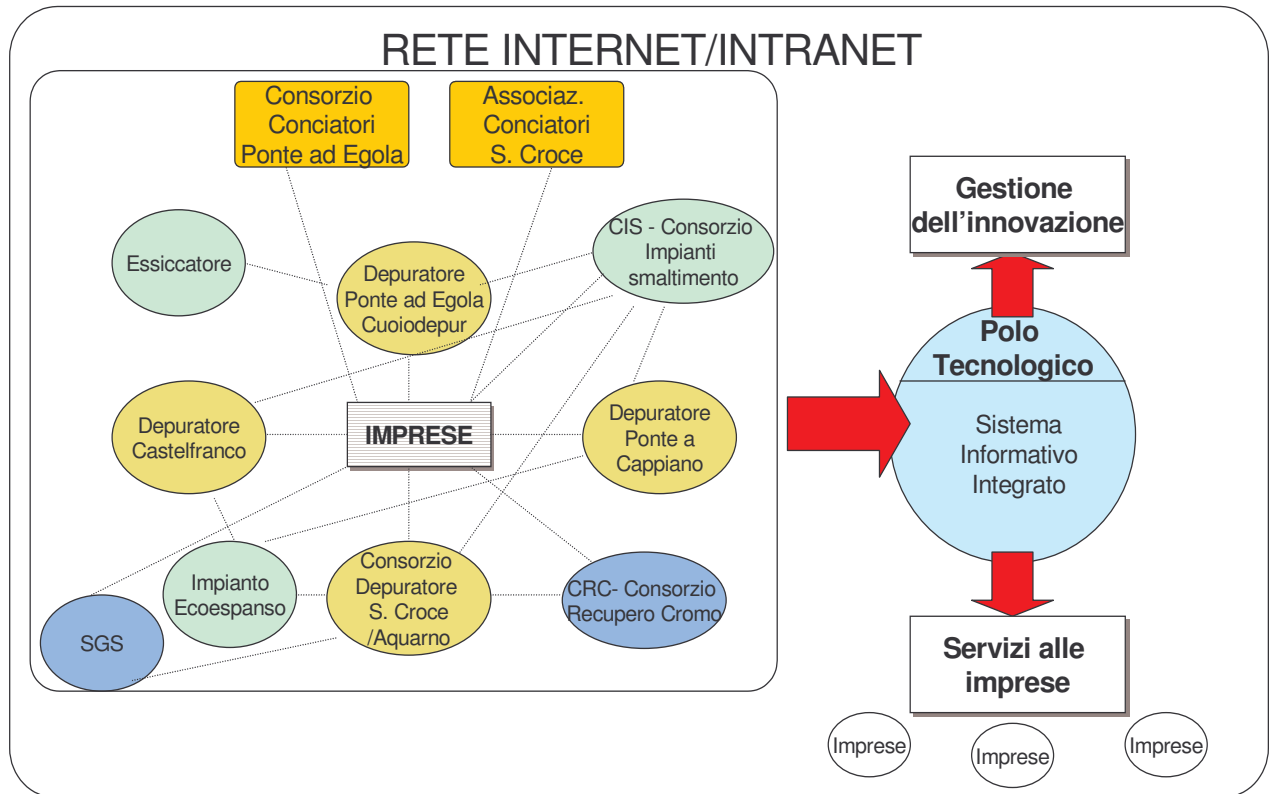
RETE INTERNET/INTRANET

Consorzio Conciatori Ponte ad Egola

Associaz. Conciatori S. Croce

Essiccatore

Depuratore Ponte ad Egola Cuoiodepur

CIS - Consorzio Impianti smaltimento

Depuratore Castelfranco

IMPRESE

Depuratore Ponte a Cappiano

Impianto Ecoespanso

Consorzio Depuratore S. Croce /Aquarno

CRC- Consorzio Recupero Cromo

SGS

Gestione dell'innovazione

Polo Tecnologico

Sistema Informativo Integrato

Servizi alle imprese

Imprese

Imprese

Imprese